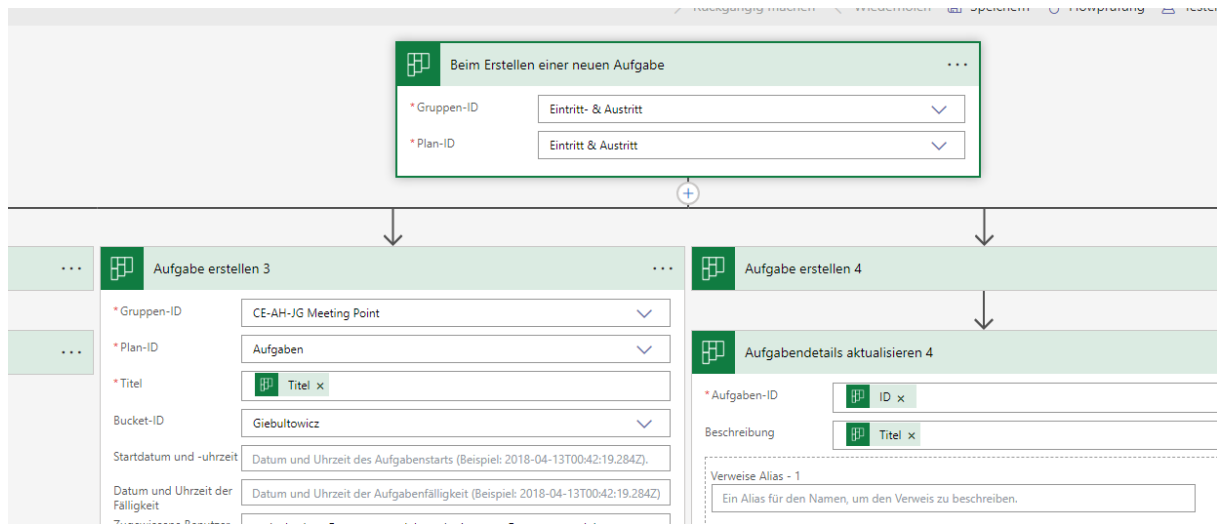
Rückgängig machen   Wiederholen   Speichern   Flowprüfung   Testen

Beim Erstellen einer neuen Aufgabe

* Gruppen-ID   Eintritt- & Austritt

* Plan-ID   Eintritt & Austritt

Aufgabe erstellen 3

* Gruppen-ID   CE-AH-JG Meeting Point

* Plan-ID   Aufgaben

* Titel   Titel ×

Bucket-ID   Giebultowicz

Startdatum und -uhrzeit   Datum und Uhrzeit des Aufgabenstarts (Beispiel: 2018-04-13T00:42:19.284Z).

Datum und Uhrzeit der Fälligkeit   Datum und Uhrzeit der Aufgabenfälligkeit (Beispiel: 2018-04-13T00:42:19.284Z)

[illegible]

Aufgabe erstellen 4

Aufgabendetails aktualisieren 4

* Aufgaben-ID   ID ×

Beschreibung   Titel ×

Verweise Alias - 1

Ein Alias für den Namen, um den Verweis zu beschreiben.